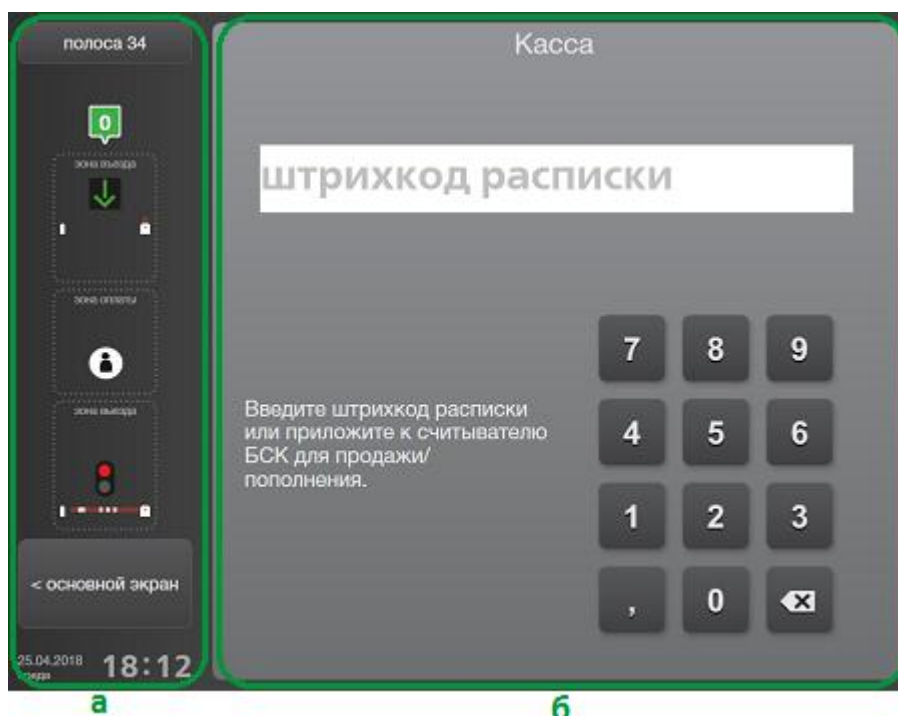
полоса 34

0

зона въезда

зона оплаты

зона выезда

< основной экран

25.04.2018 среда 18:12

а

Касса

штрихкод расписки

Введите штрихкод расписки или приложите к считывателю БСК для продажи/пополнения.

| 7 | 8 | 9 |
|---|---|---|
| 4 | 5 | 6 |
| 1 | 2 | 3 |
| , | 0 | ⌫ |

б